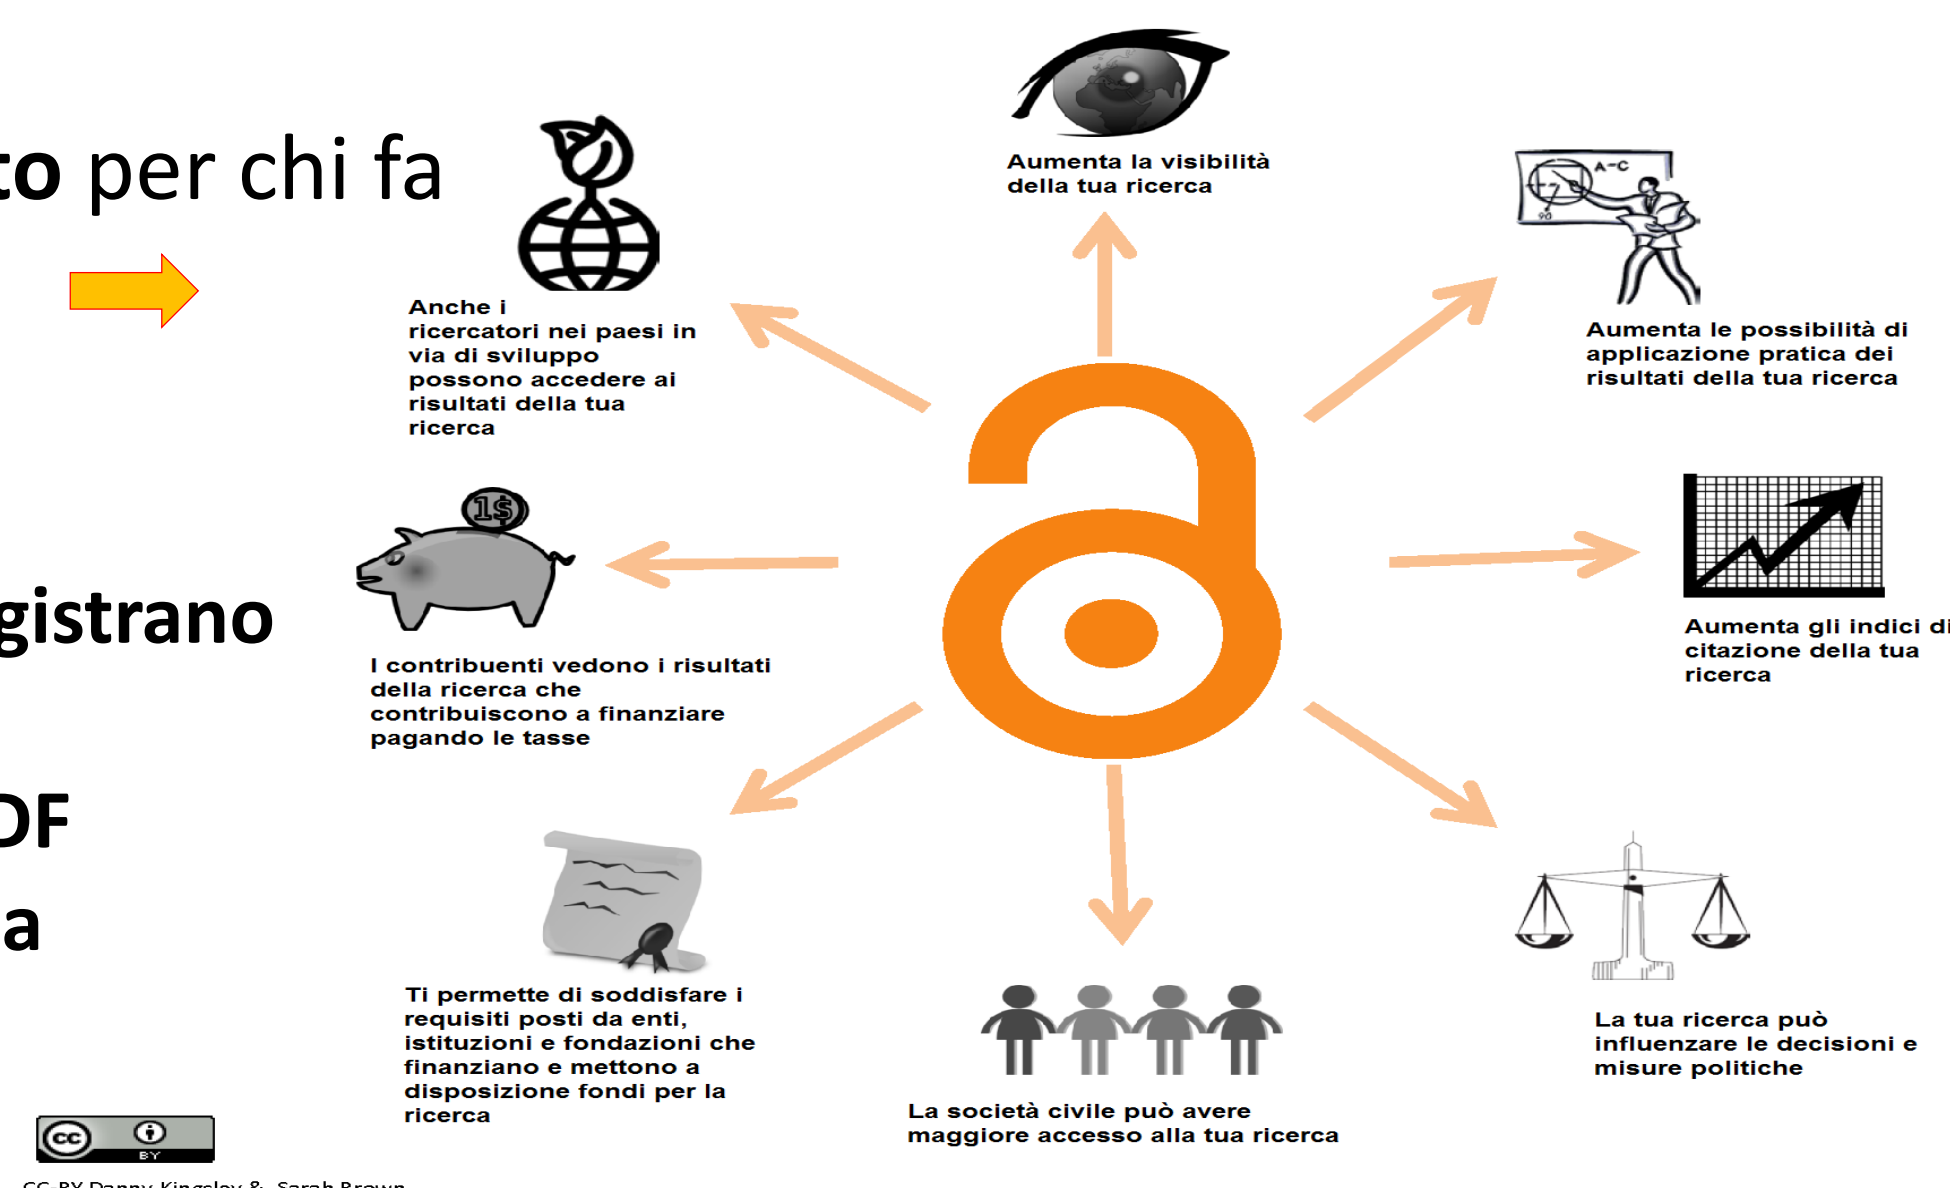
to per chi fa

gistrano

DF

a

Aumenta la visibilità della tua ricerca

Anche i ricercatori nei paesi in via di sviluppo possono accedere ai risultati della tua ricerca

Aumenta le possibilità di applicazione pratica dei risultati della tua ricerca

1$

I contribuenti vedono i risultati della ricerca che contribuiscono a finanziare pagando le tasse

Aumenta gli indici di citazione della tua ricerca

Ti permette di soddisfare i requisiti posti da enti, istituzioni e fondazioni che finanziano e mettono a disposizione fondi per la ricerca

La società civile può avere maggiore accesso alla tua ricerca

La tua ricerca può influenzare le decisioni e misure politiche

cc BY

CC-BY Danny Kingsley & Sarah Brown